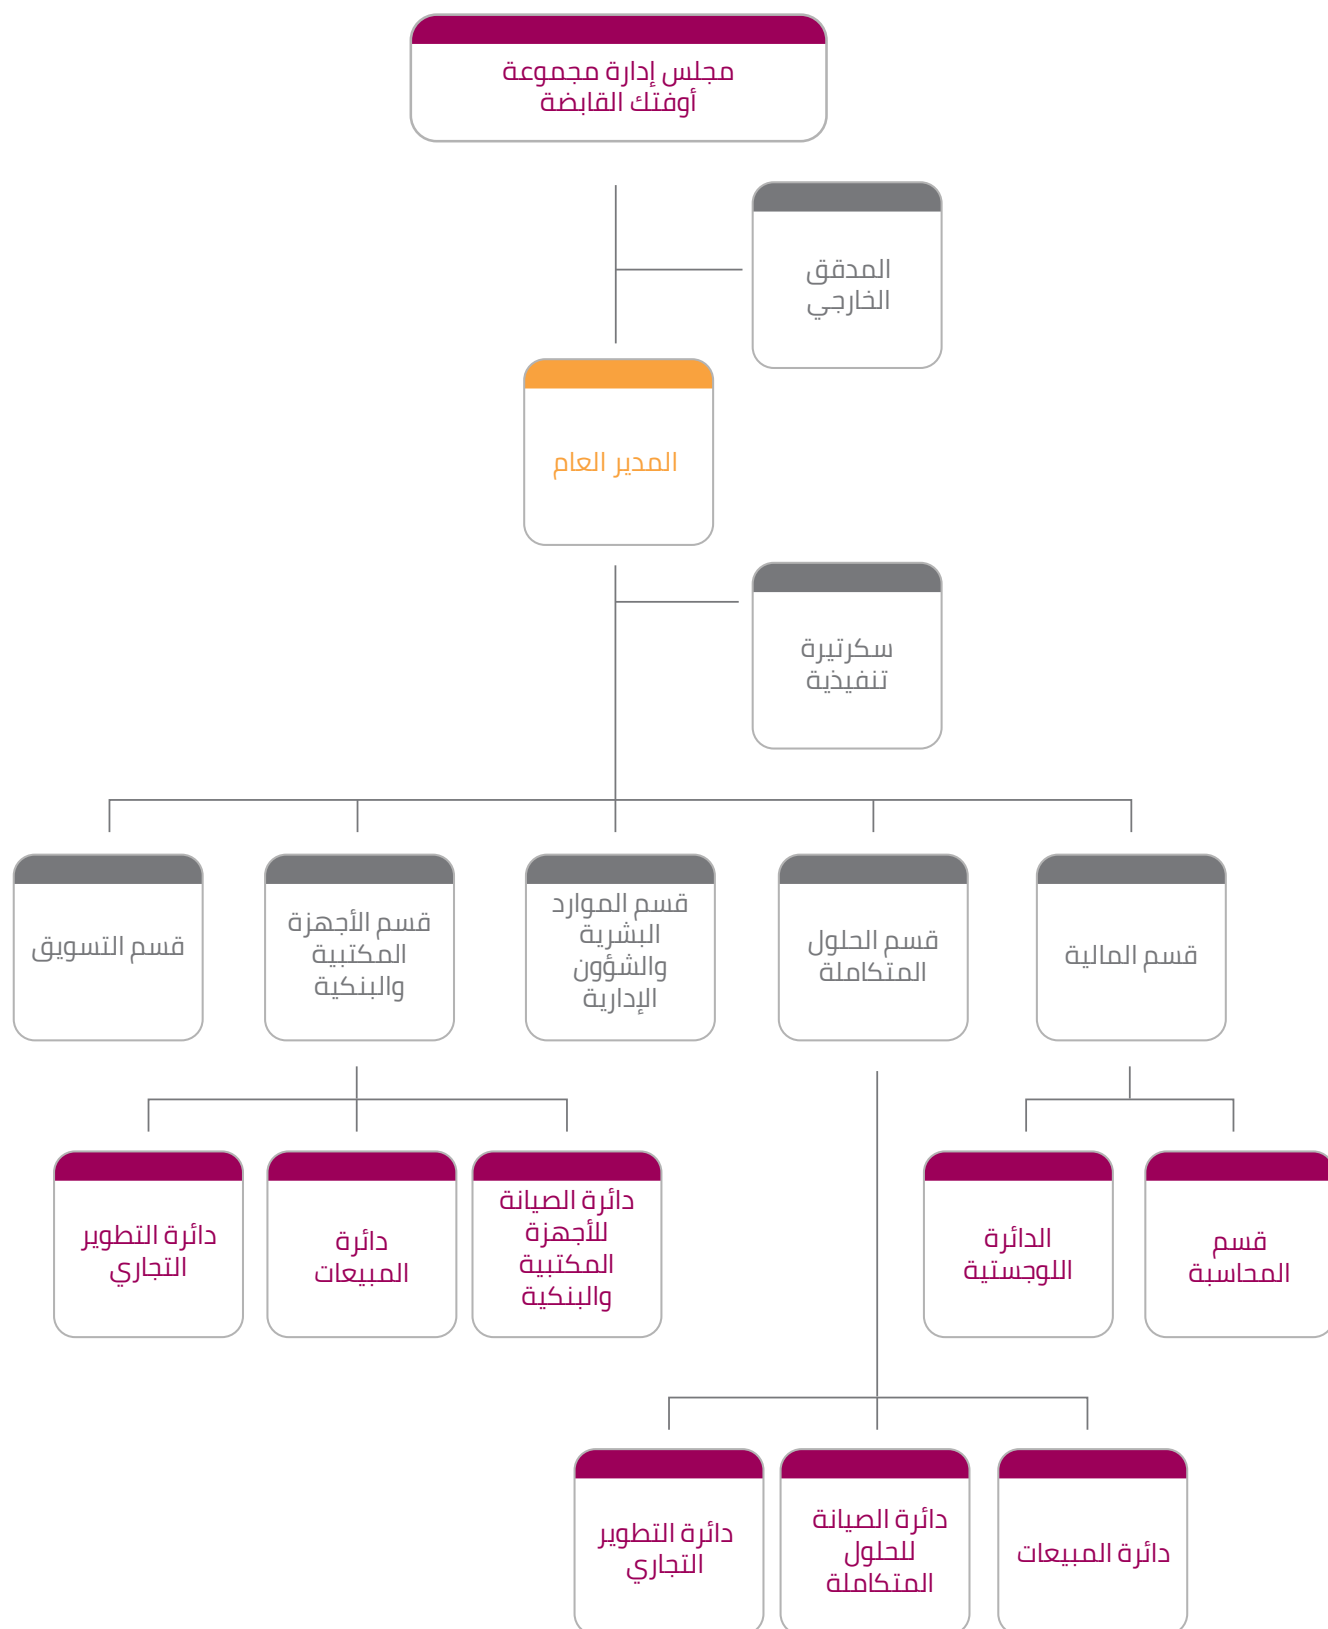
مجلس إدارة مجموعة أوفتك القابضة

المدقق الخارجي

المدير العام

سكرتيرة تنفيذية

قسم المالية

قسم الحلول المتكاملة

قسم الموارد البشرية والشؤون الإدارية

قسم الأجهزة المكتبية والبنكية

قسم التسويق

قسم المحاسبة

الدائرة اللوجستية

دائرة الصيانة للأجهزة المكتبية والبنكية

دائرة المبيعات

دائرة التطوير التجاري

دائرة المبيعات

دائرة الصيانة للحلول المتكاملة

دائرة التطوير التجاري